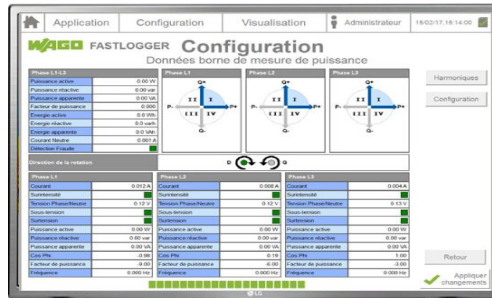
Application | Configuration | Visualisation | Administrateur | 18/02/17 18:14:00

WAGO FASTLOGGER Configuration
Données borne de mesure de puissance

| Phase L1-L3 | |
|---|---|
| Puissance active | 0.00 W |
| Puissance réactive | 0.00 var |
| Puissance apparente | 0.00 VA |
| Facteur de puissance | 0.000 |
| Energie active | 0.0 Wh |
| Energie réactive | 0.0 varh |
| Energie apparente | 0.0 VAh |
| Courant Neutre | 0.001 A |
| Détection Fraude | |

Phase L1
Q+ P- P+ Q- I II III IV

Phase L2
Q+ P- P+ Q- I II III IV

Phase L3
Q+ P- P+ Q- I II III IV

Harmoniques

Configuration

Direction de la rotation

| Phase L1 | |
|---|---|
| Courant | 0.012 A |
| Surintensité | |
| Tension Phase/Neutre | 0.12 V |
| Sous-tension | |
| Surtension | |
| Puissance active | 0.00 W |
| Puissance réactive | 0.00 var |
| Puissance apparente | 0.00 VA |
| Cos Phi | -0.98 |
| Facteur de puissance | 0.00 |
| Fréquence | 0.000 Hz |

| Phase L2 | |
|---|---|
| Courant | 0.008 A |
| Surintensité | |
| Tension Phase/Neutre | 0.12 V |
| Sous-tension | |
| Surtension | |
| Puissance active | 0.00 W |
| Puissance réactive | 0.00 var |
| Puissance apparente | 0.00 VA |
| Cos Phi | 0.19 |
| Facteur de puissance | -0.00 |
| Fréquence | 0.000 Hz |

| Phase L3 | |
|---|---|
| Courant | 0.004 A |
| Surintensité | |
| Tension Phase/Neutre | 0.13 V |
| Sous-tension | |
| Surtension | |
| Puissance active | 0.00 W |
| Puissance réactive | 0.00 var |
| Puissance apparente | 0.00 VA |
| Cos Phi | 1.00 |
| Facteur de puissance | -0.00 |
| Fréquence | 0.000 Hz |

Retour

Appliquer changements

LG